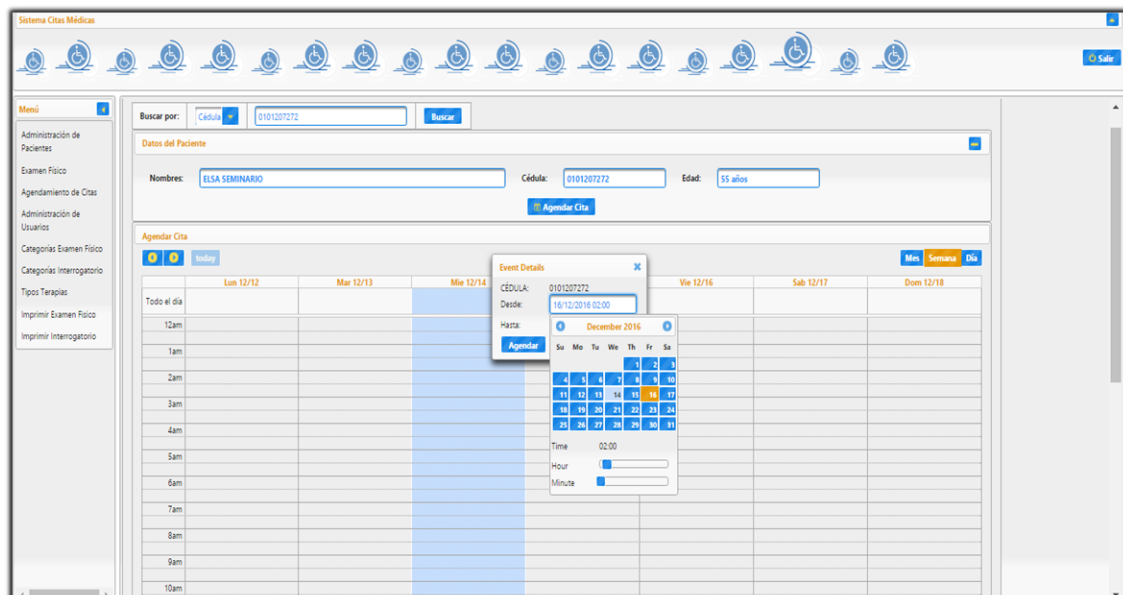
Sistema Citas Médicas

Salir

Menú

Administración de Pacientes
Examen Físico
Agendamiento de Citas
Administración de Usuarios
Categorías Examen Físico
Categorías Interrogatorio
Tipos Terapias
Imprimir Examen Físico
Imprimir Interrogatorio

Buscar por: Cédula 0101207272 Buscar

Datos del Paciente

Nombres: ELSA SEMINARIO Cédula: 0101207272 Edad: 55 años

Agendar Cita

Agendar Cita

today

Mes Semana Día

| | Lun 12/12 | Mar 12/13 | Mie 12/14 | | Vie 12/16 | Sab 12/17 | Dom 12/18 |
|---|---|---|---|---|---|---|---|
| Todo el día | | | | | | | |
| 12am | | | | | | | |
| 1am | | | | | | | |
| 2am | | | | | | | |
| 3am | | | | | | | |
| 4am | | | | | | | |
| 5am | | | | | | | |
| 6am | | | | | | | |
| 7am | | | | | | | |
| 8am | | | | | | | |
| 9am | | | | | | | |
| 10am | | | | | | | |

Event Details

CÉDULA: 0101207272
Desde: 16/12/2016 02:00
Hasta:
Agendar

December 2016

| Su | Mo | Tu | We | Th | Fr | Sa |
|---|---|---|---|---|---|---|
| | | | | 1 | 2 | 3 |
| 4 | 5 | 6 | 7 | 8 | 9 | 10 |
| 11 | 12 | 13 | 14 | 15 | 16 | 17 |
| 18 | 19 | 20 | 21 | 22 | 23 | 24 |
| 25 | 26 | 27 | 28 | 29 | 30 | 31 |

Time 02:00
Hour
Minute